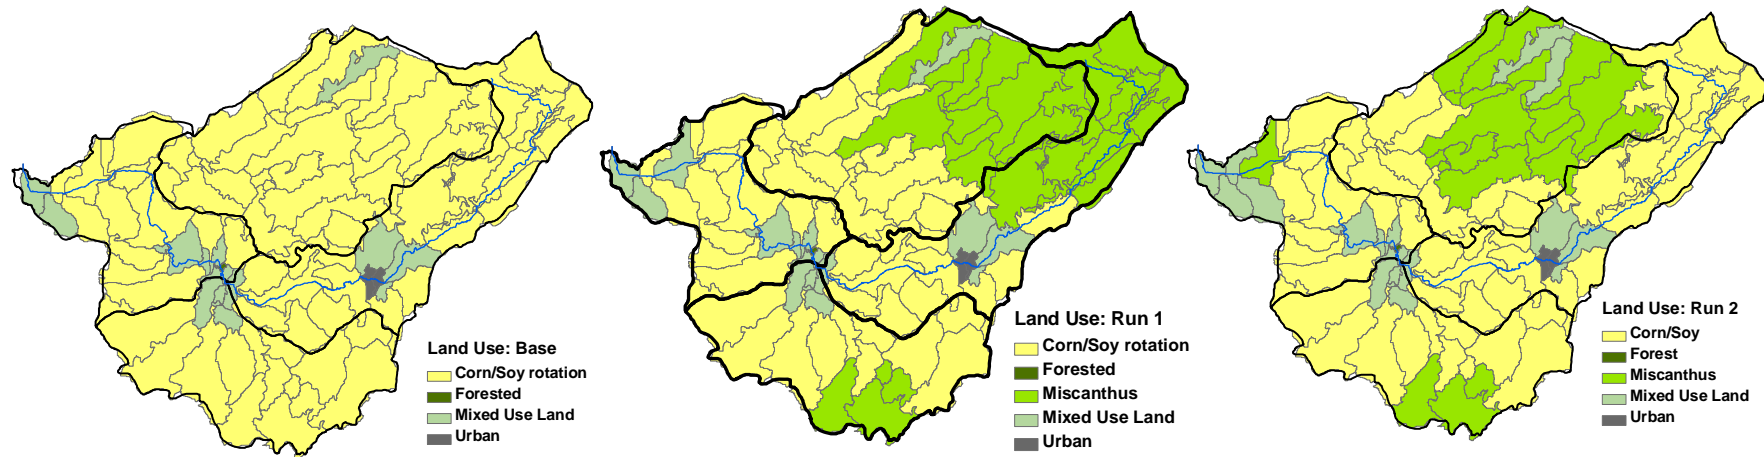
Land Use: Base
Corn/Soy rotation
Forested
Mixed Use Land
Urban

Land Use: Run 1
Corn/Soy rotation
Forested
Miscanthus
Mixed Use Land
Urban

Land Use: Run 2
Corn/Soy
Forest
Miscanthus
Mixed Use Land
Urban